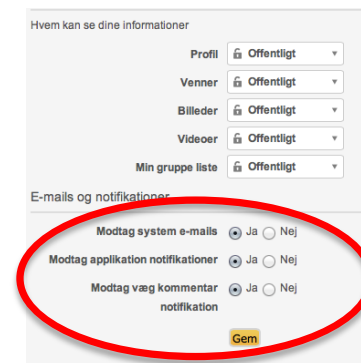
Hvem kan se dine informationer

Profil Offentligt

Venner Offentligt

Billeder Offentligt

Videoer Offentligt

Min gruppe liste Offentligt

E-mails og notifikationer

Modtag system e-mails Ja Nej

Modtag applikation notifikationer Ja Nej

Modtag væg kommentar notifikation Ja Nej

Gem